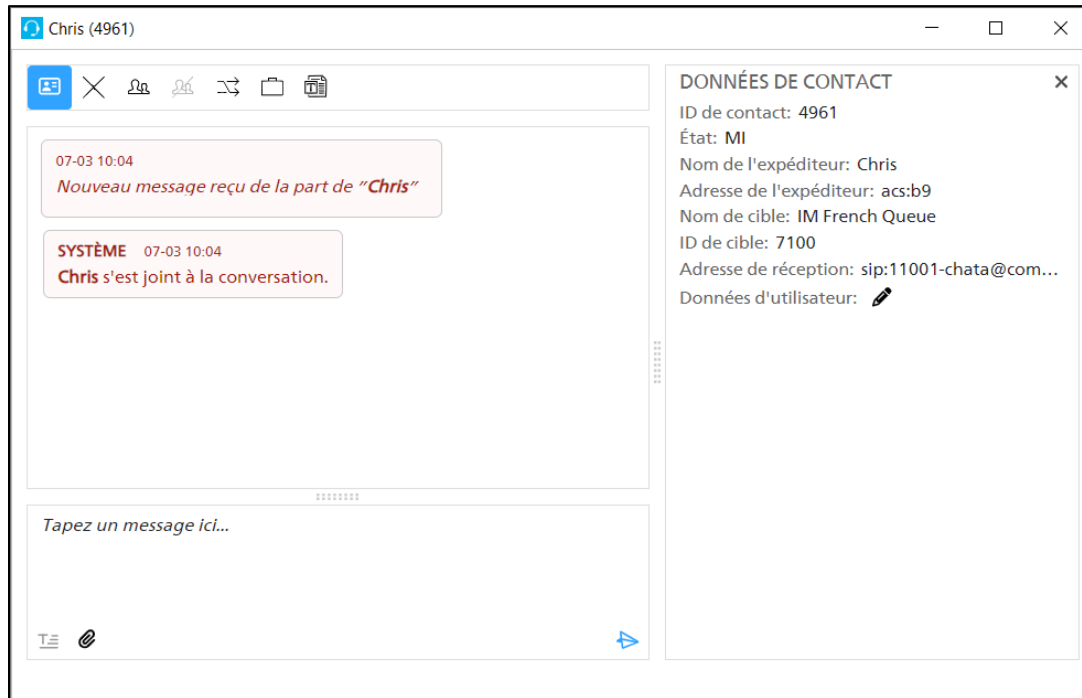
Chris (4961)

07-03 10:04
Nouveau message reçu de la part de "Chris"

SYSTÈME 07-03 10:04
Chris s'est joint à la conversation.

Tapez un message ici...

DONNÉES DE CONTACT
ID de contact: 4961
État: MI
Nom de l'expéditeur: Chris
Adresse de l'expéditeur: acs:b9
Nom de cible: IM French Queue
ID de cible: 7100
Adresse de réception: sip:11001-chata@com...
Données d'utilisateur: